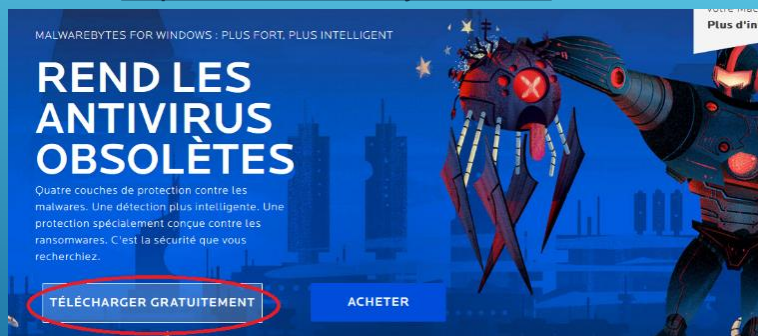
MALWAREBYTES FOR WINDOWS : PLUS FORT, PLUS INTELLIGENT

REND LES ANTIVIRUS OBSOLÈTES

Quatre couches de protection contre les malwares. Une détection plus intelligente. Une protection spécialement conçue contre les ransomwares. C'est la sécurité que vous recherchiez.

TÉLÉCHARGER GRATUITEMENT

ACHETER

votre Mac
Plus d'in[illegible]